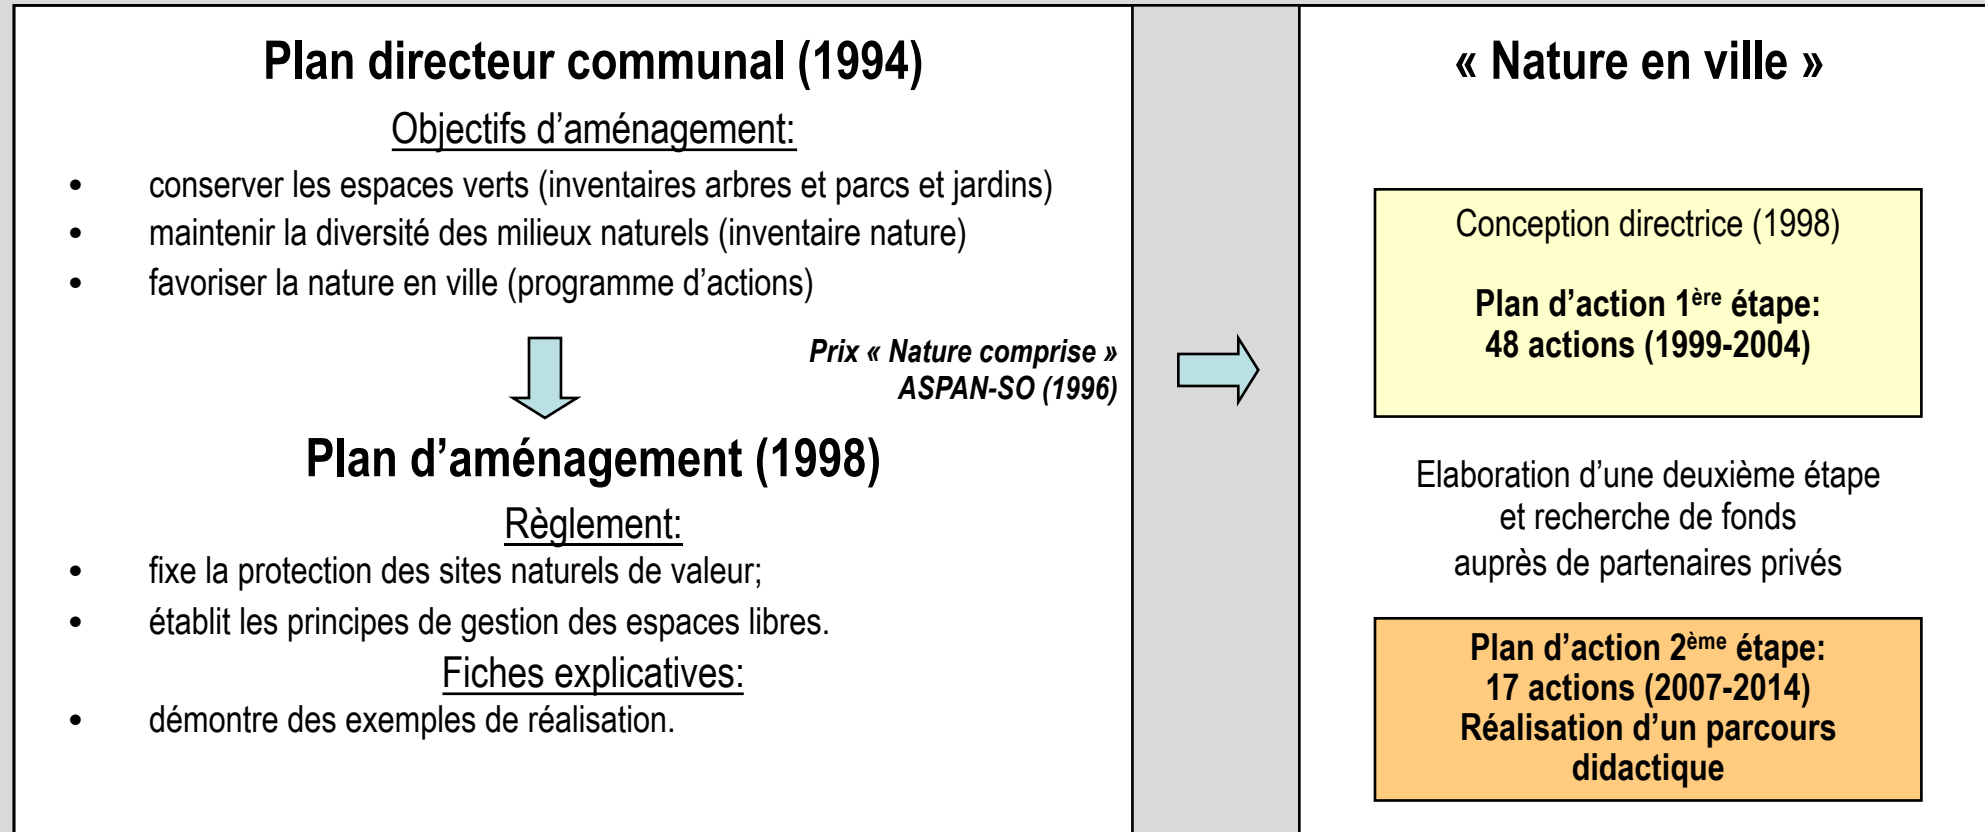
Plan directeur communal (1994)

Objectifs d’aménagement:

- conserver les espaces verts (inventaires arbres et parcs et jardins)
- maintenir la diversité des milieux naturels (inventaire nature)
- favoriser la nature en ville (programme d’actions)

Prix « Nature comprise » ASPAN-SO (1996)

Plan d’aménagement (1998)

Règlement:

- fixe la protection des sites naturels de valeur;
- établit les principes de gestion des espaces libres.

Fiches explicatives:

- démontre des exemples de réalisation.

« Nature en ville »

Conception directrice (1998)

Plan d’action 1$^{ère}$ étape: 48 actions (1999-2004)

Elaboration d’une deuxième étape et recherche de fonds auprès de partenaires privés

Plan d’action 2$^{ème}$ étape: 17 actions (2007-2014) Réalisation d’un parcours didactique